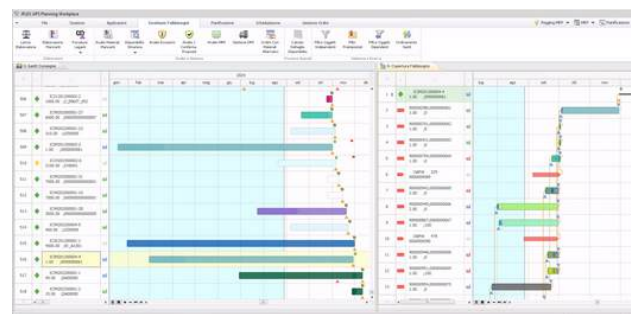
PLEX APS Planning Workplace
File
Sessione
Applicazioni
Coordinato Fabbisogni
Pianificazione
Schedulazione
Sessione (Ciclo)
Raggiungi MRP
MRP
Pianificazione
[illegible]
2021
gen
feb
mar
apr
mag
giu
lug
ago
set
ott
nov
dic
106
107
108
109
110
111
112
113
114
115
116
117
118
1
2
3
4
5
6
7
8
9
10
11
12
13